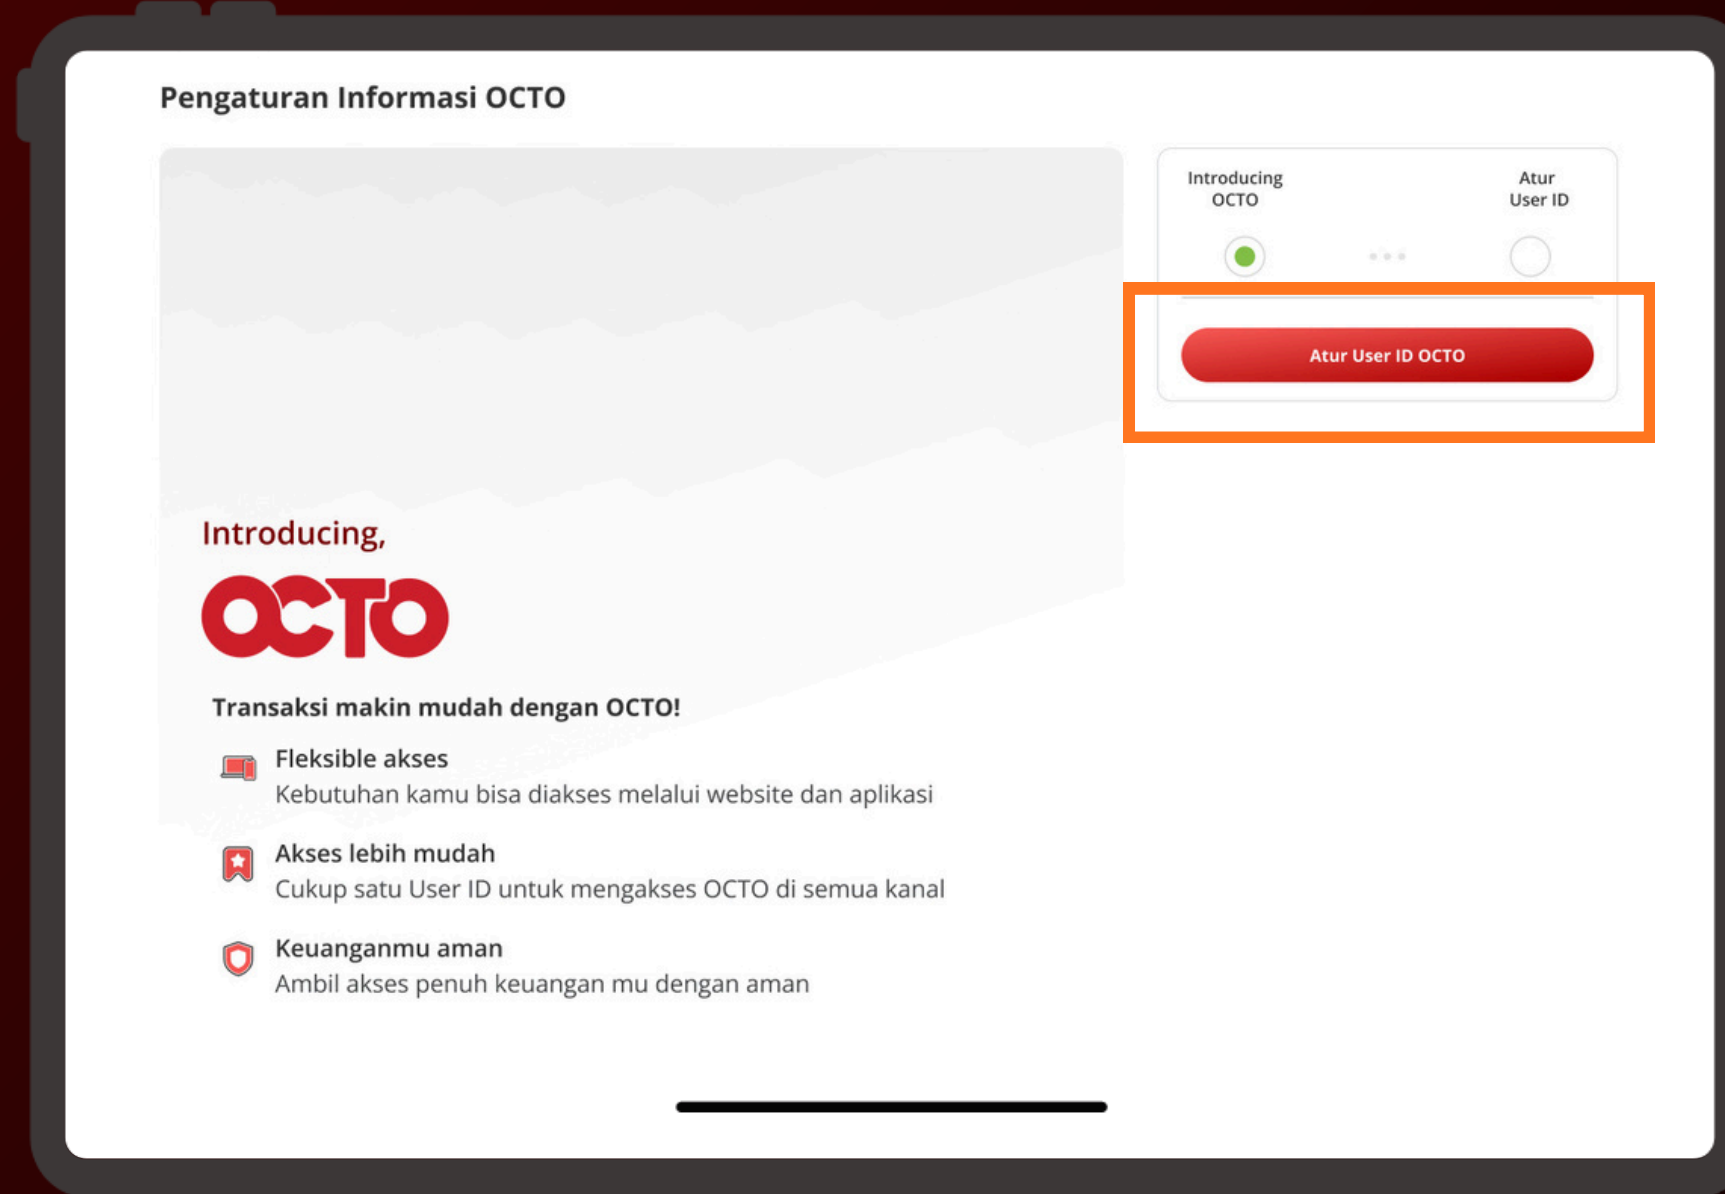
Pengaturan Informasi OCTO

Introducing OCTO

Atur User ID

Atur User ID OCTO

Introducing,

OCTO

Transaksi makin mudah dengan OCTO!

Fleksible akses
Kebutuhan kamu bisa diakses melalui website dan aplikasi

Akses lebih mudah
Cukup satu User ID untuk mengakses OCTO di semua kanal

Keuanganmu aman
Ambil akses penuh keuangan mu dengan aman